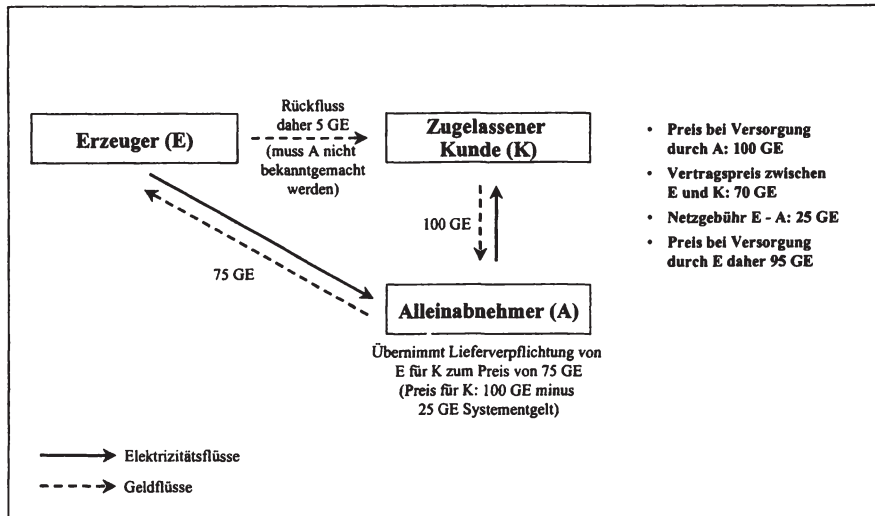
Erzeuger (E)

Rückfluss daher 5 GE (muss A nicht bekanntgemacht werden)

Zugelassener Kunde (K)

- Preis bei Versorgung durch A: 100 GE
- Vertragspreis zwischen E und K: 70 GE
- Netzgebühr E - A: 25 GE
- Preis bei Versorgung durch E daher 95 GE

100 GE

75 GE

Alleinabnehmer (A)

Übernimmt Lieferverpflichtung von E für K zum Preis von 75 GE (Preis für K: 100 GE minus 25 GE Systementgelt)

Elektrizitätsflüsse

Geldflüsse